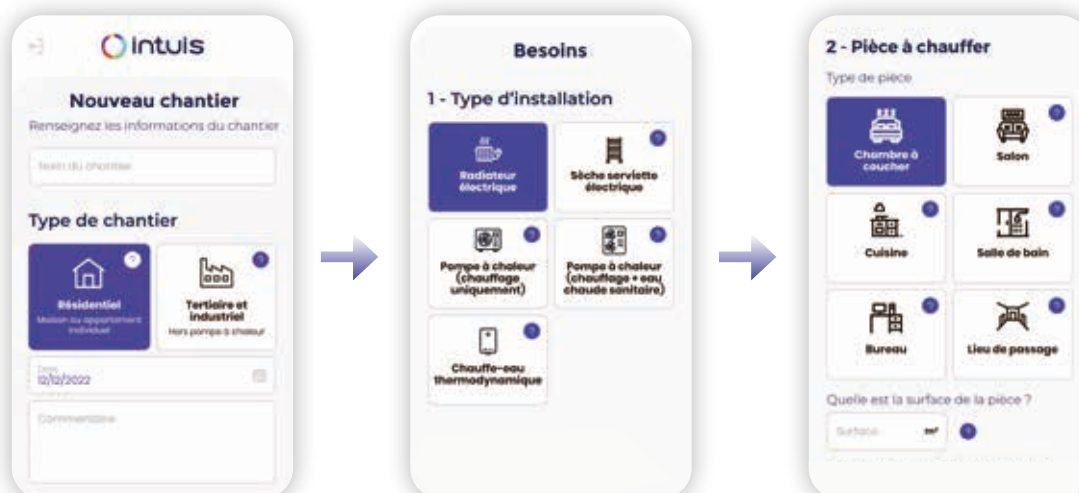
intuis

Nouveau chantier

Renseignez les informations du chantier

Nom du chantier

Type de chantier

Résidentiel
Maison ou appartement individuel

Tertiaire et industriel
Hors pompe à chaleur

Date
12/12/2022

Commentaire

Besoins

1 - Type d'installation

Radiateur électrique

Sèche serviette électrique

Pompe à chaleur (chauffage uniquement)

Pompe à chaleur (chauffage + eau chaude sanitaire)

Chauffe-eau thermodynamique

2 - Pièce à chauffer

Type de pièce

Chambre à coucher

Salon

Cuisine

Salle de bain

Bureau

Lieu de passage

Quelle est la surface de la pièce ?

Surface $m^2$